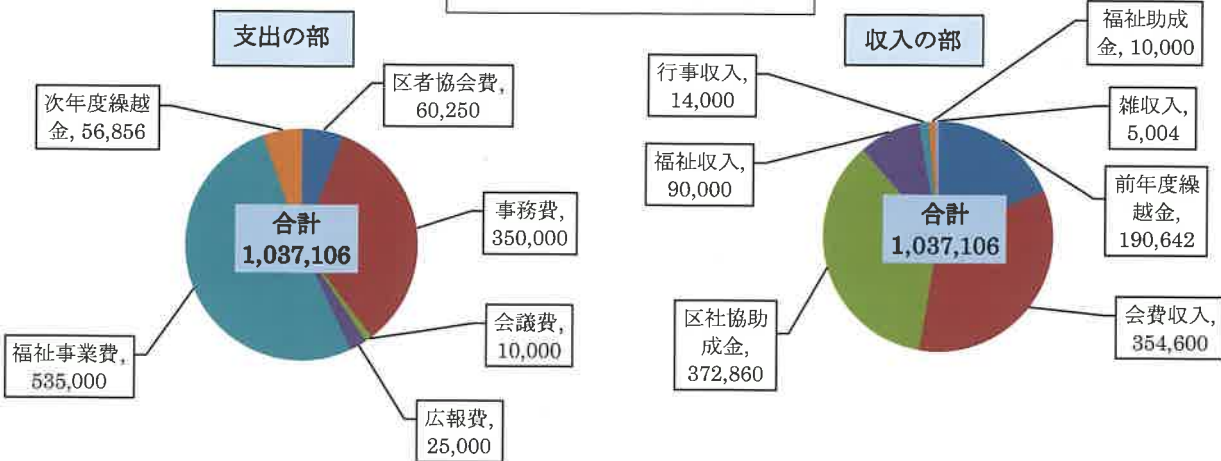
支出の部

次年度繰越金, 56,856

区者協会費, 60,250

合計
1,037,106

事務費, 350,000

会議費, 10,000

福祉事業費, 535,000

広報費, 25,000

収入の部

福祉助成金, 10,000

行事収入, 14,000

雑収入, 5,004

福祉収入, 90,000

前年度繰越金, 190,642

合計
1,037,106

区社協助成金, 372,860

会費収入, 354,600